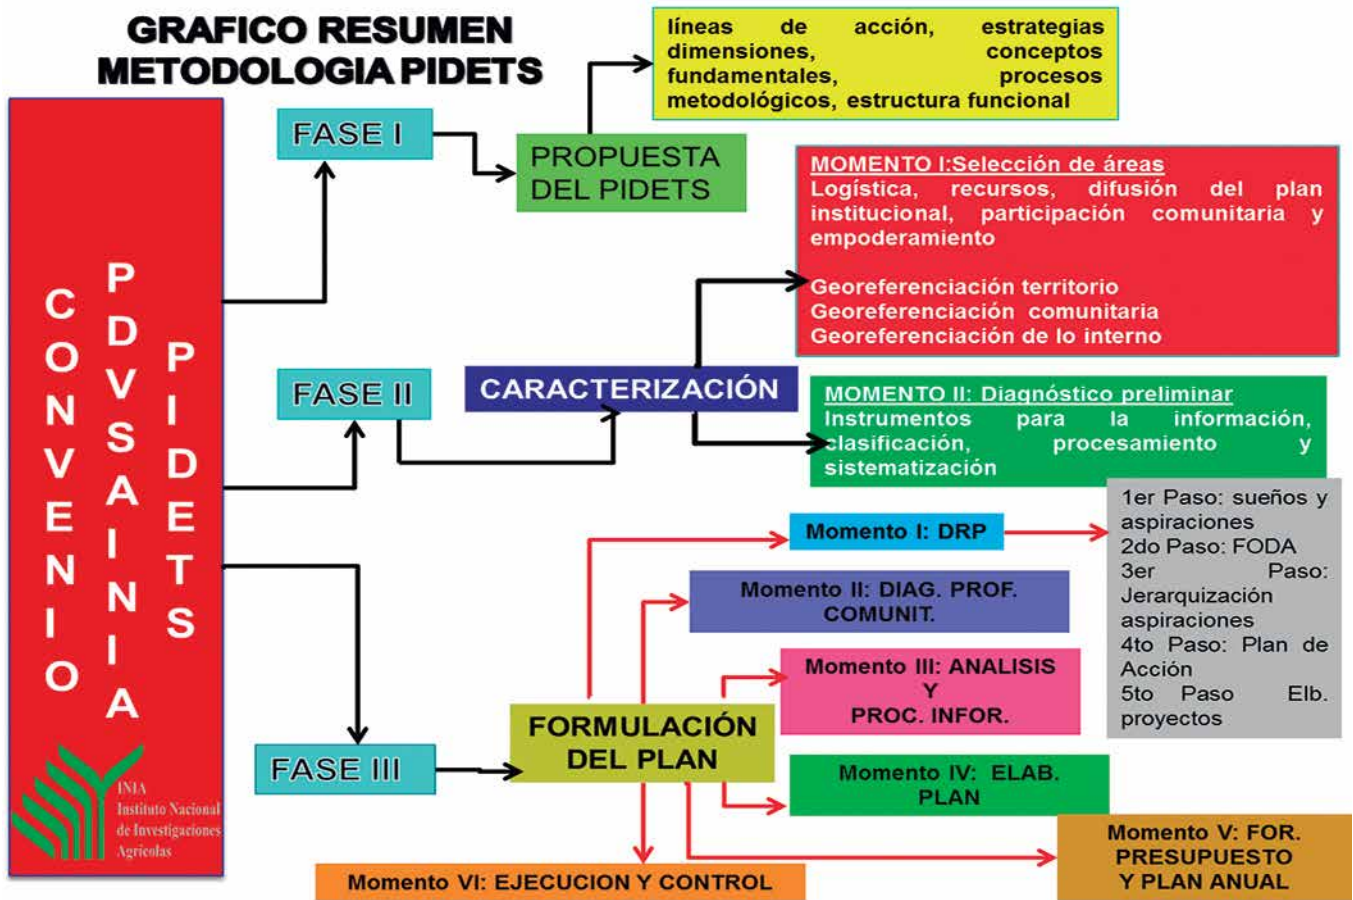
GRAFICO RESUMEN METODOLOGIA PIDETS

CONVENIO PDVSA INIA PIDETS

INIA Instituto Nacional de Investigaciones Agrícolas

FASE I

PROPUESTA DEL PIDETS

líneas de acción, estrategias dimensiones, conceptos fundamentales, procesos metodológicos, estructura funcional

FASE II

CARACTERIZACIÓN

MOMENTO I:Selección de áreas
Logística, recursos, difusión del plan institucional, participación comunitaria y empoderamiento

Georeferenciación territorio
Georeferenciación comunitaria
Georeferenciación de lo interno

MOMENTO II: Diagnóstico preliminar
Instrumentos para la información, clasificación, procesamiento y sistematización

FASE III

FORMULACIÓN DEL PLAN

Momento I: DRP

1er Paso: sueños y aspiraciones
2do Paso: FODA
3er Paso: Jerarquización aspiraciones
4to Paso: Plan de Acción
5to Paso Elb. proyectos

Momento II: DIAG. PROF. COMUNIT.

Momento III: ANALISIS Y PROC. INFOR.

Momento IV: ELAB. PLAN

Momento V: FOR. PRESUPUESTO Y PLAN ANUAL

Momento VI: EJECUCION Y CONTROL